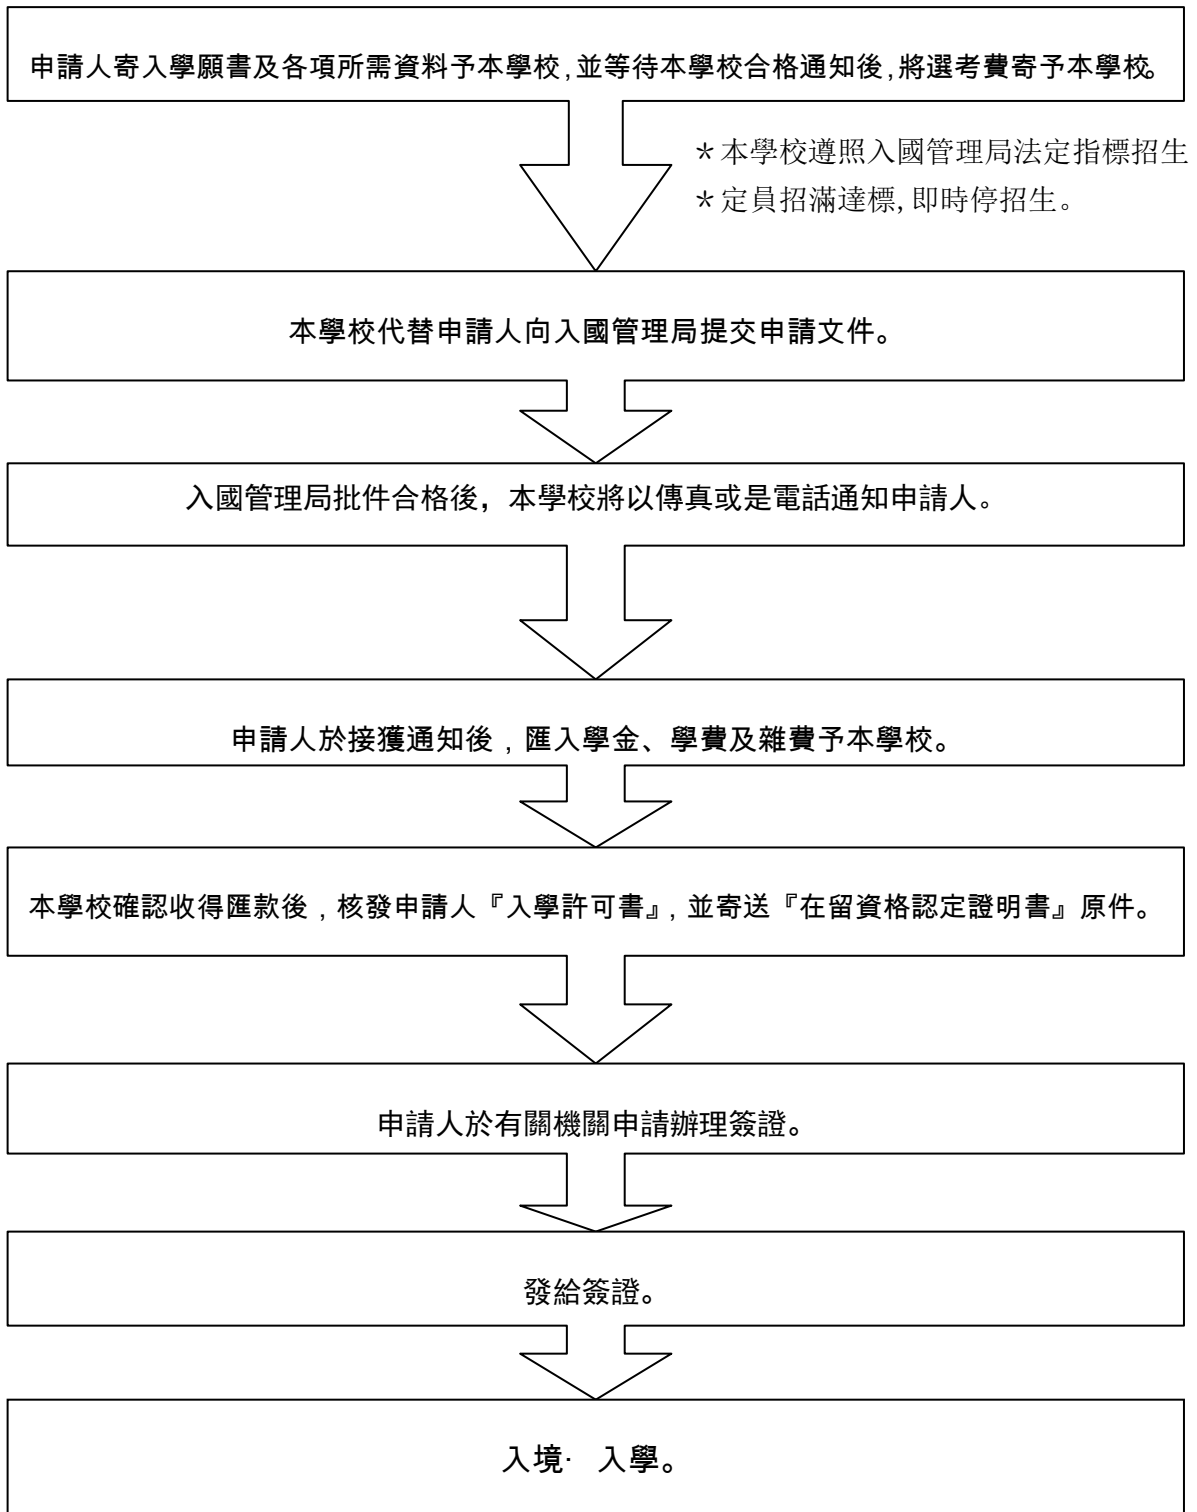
申請人寄入學願書及各項所需資料予本學校,並等待本學校合格通知後,將選考費寄予本學校。

＊本學校遵照入國管理局法定指標招生

＊定員招滿達標,即時停招生。

本學校代替申請人向入國管理局提交申請文件。

入國管理局批件合格後，本學校將以傳真或是電話通知申請人。

申請人於接獲通知後，匯入學金、學費及雜費予本學校。

本學校確認收得匯款後，核發申請人『入學許可書』, 並寄送『在留資格認定證明書』原件。

申請人於有關機關申請辦理簽證。

發給簽證。

入境· 入學。